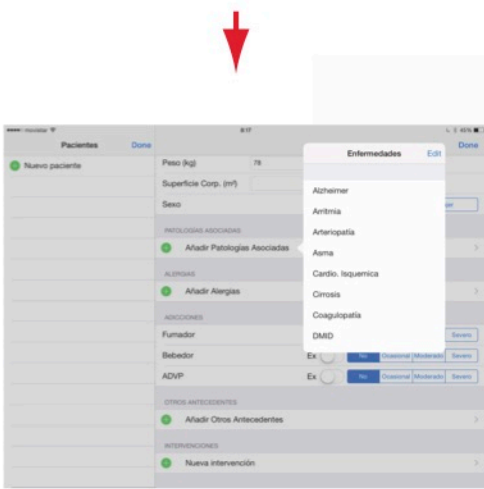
••••• movistar

8:17

45%

Pacientes

Done

Nuevo paciente

Peso (kg)

78

Superficie Corp. (m²)

Sexo

PATOLOGIAS ASOCIADAS

Añadir Patologías Asociadas

ALERGIAS

Añadir Alergias

ADICCIONES

Fumador

Severo

Bebedor

Ex

No

Ocasional

Moderado

Severo

ADVP

Ex

No

Ocasional

Moderado

Severo

OTROS ANTECEDENTES

Añadir Otros Antecedentes

INTERVENCIONES

Nueva intervención

Enfermedades

Edit

Done

Alzheimer

Arritmia

Arteriopatía

Asma

Cardio. Isquemica

Cirrosis

Coagulopatía

DMID